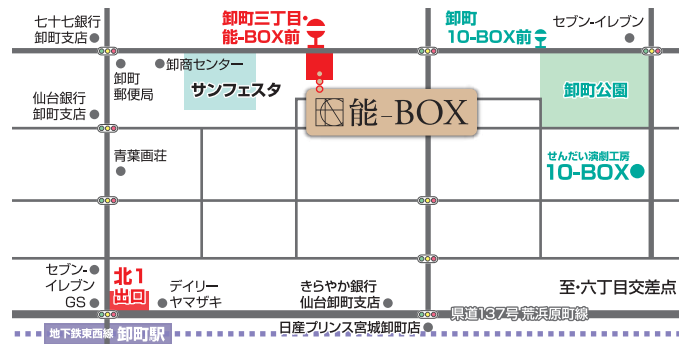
七十七銀行
卸町支店

卸町三丁目・
能-BOX前

卸町
10-BOX前

セブン-イレブン

卸商センター

卸町
郵便局

サンフェスタ

能-BOX

卸町公園

仙台銀行
卸町支店

青葉画荘

せんだい演劇工房
10-BOX

セブン-
イレブン
GS

北1
出口

デイリー
ヤマザキ

きらやか銀行
仙台卸町支店

至・六丁目交差点

県道137号 荒浜原町線

地下鉄東西線 卸町駅

日産プリンス宮城卸町店